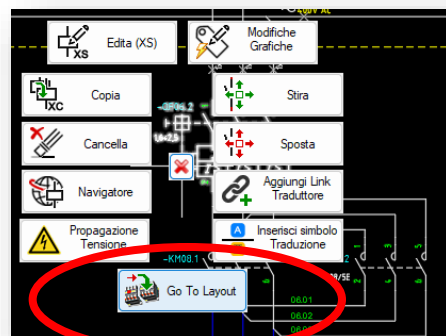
Edita (XS)

Modifiche Grafiche

Copia

Stira

Cancella

Sposta

Navigatore

Aggiungi Link Traduttore

Propagazione Tensione

Inserisci simbolo Traduzione

Go To Layout

XS

XC

-QF04.2

-KM08.1

1-/2.5

08/5E

06.01

06.02

230V AC